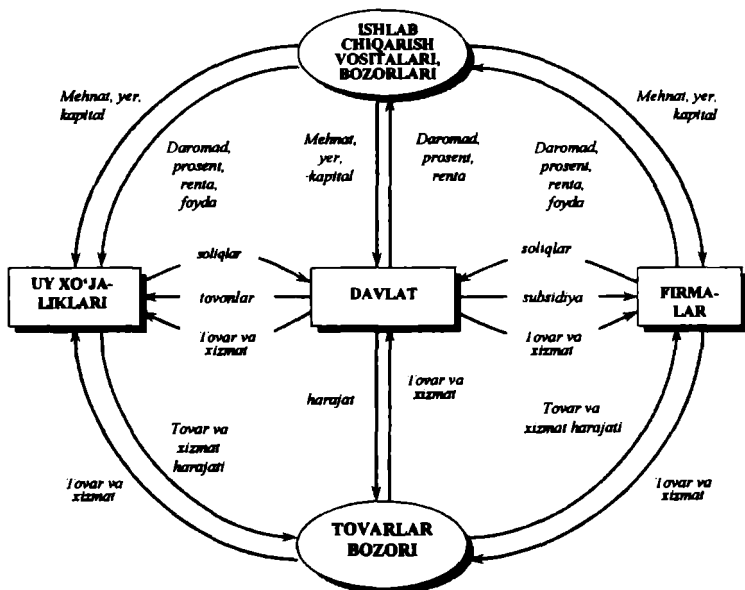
ISHLAB CHIQARISH VOSITALARI, BOZORLARI

Mehnat, yer, kapital

Daromad, prosent, renta, foyda

Mehnat, yer, -kapital

Daromad, prosent, renta

Daromad, prosent, renta, foyda

Mehnat, yer, kapital

UY XO'JA-LIKLARI

soliqlar

tovonlar

Tovar va xizmat

DAVLAT

soliqlar

subsidiya

Tovar va xizmat

FIRMA-LAR

harajat

Tovar va xizmat

Tovar va xizmat harajati

Tovar va xizmat harajati

Tovar va xizmat

Tovar va xizmat

TOVARLAR BOZORI